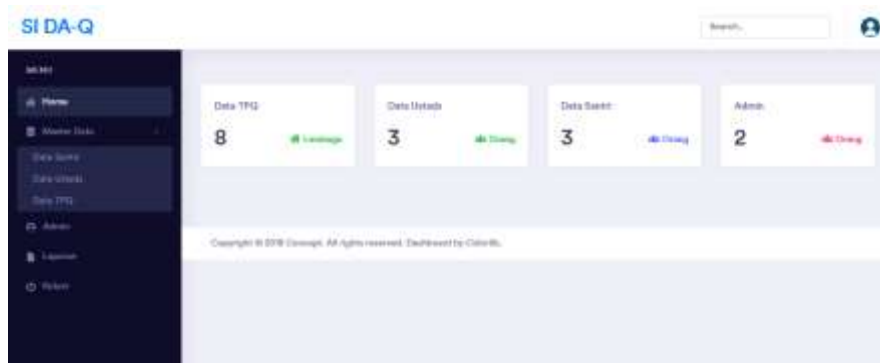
SI DA-Q

Search...

MENU

Home

Master Data

Data Santri

Data Ustadz

Data TPQ

Admin

Laporan

Keluar

Data TPQ

8

Lembaga

Data Ustadz

3

Orang

Data Santri

3

Orang

Admin

2

Orang

Copyright © 2018 Concept. All rights reserved. Dashboard by Colorlib.